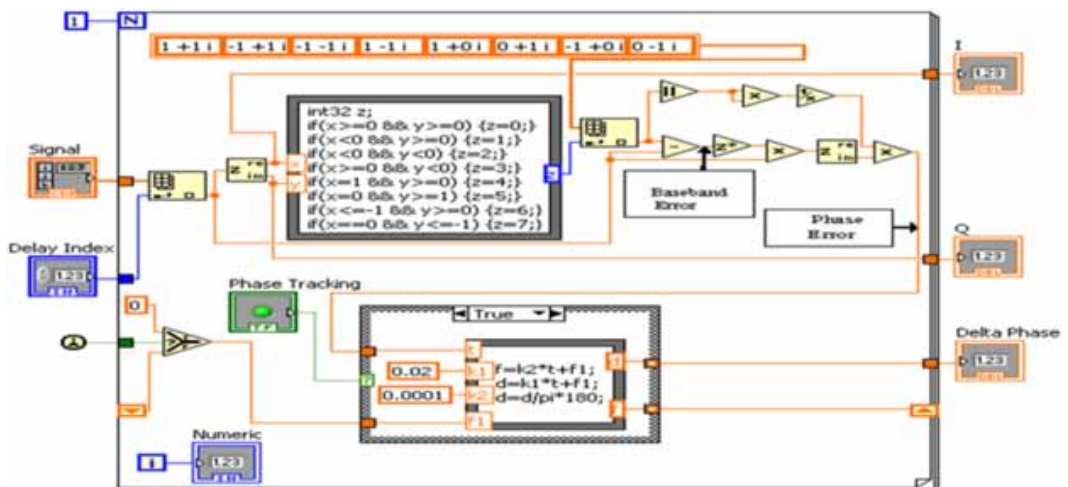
1 N

1 +1 i | -1 +1 i | -1 -1 i | 1 -1 i | 1 +0 i | 0 +1 i | -1 +0 i | 0 -1 i

I

Signal

int32 z;
if(x>=0 && y>=0) {z=0;}
if(x<0 && y>=0) {z=1;}
if(x<0 && y<0) {z=2;}
if(x>=0 && y<0) {z=3;}
if(x>=1 && y>=0) {z=4;}
if(x>=0 && y>=1) {z=5;}
if(x<=-1 && y>=0) {z=6;}
if(x>=0 && y<=-1) {z=7;}

Baseband Error

Phase Error

Delay Index

Q

Phase Tracking

0

True

f=k2*t+f1;
d=k1*t+f1;
d=d/pi*180;

0.02 k1

0.0001 k2

f1

Delta Phase

Numeric

i